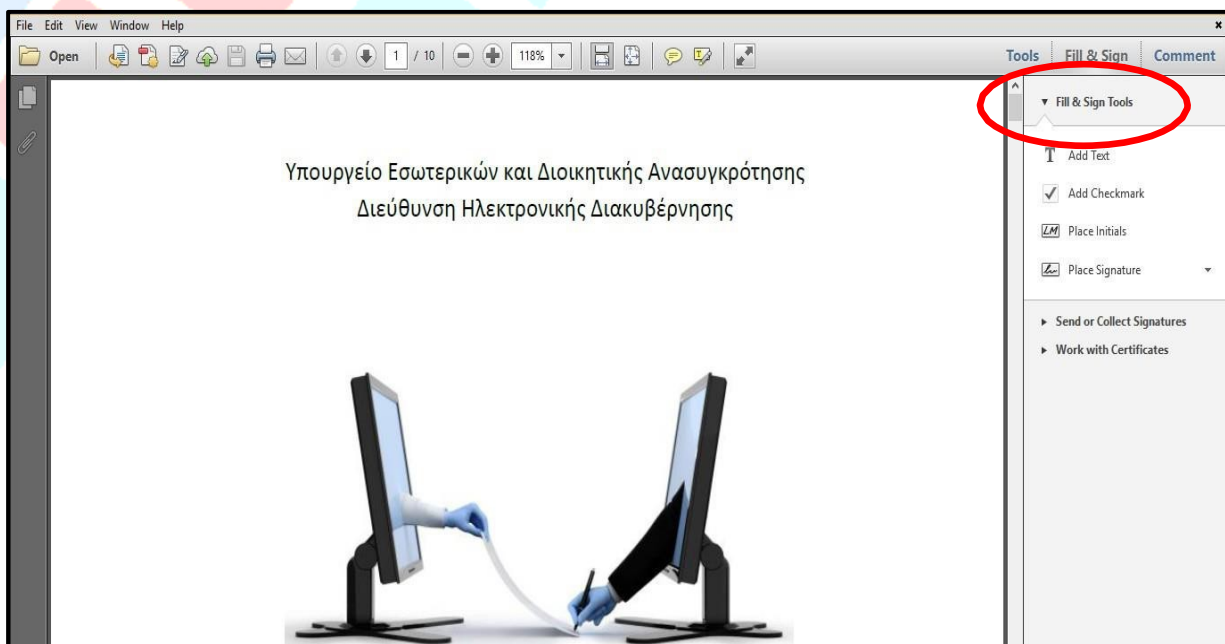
File Edit View Window Help

Open 1 / 10 118%

Tools Fill & Sign Comment

Υπουργείο Εσωτερικών και Διοικητικής Ανασυγκρότησης
Διεύθυνση Ηλεκτρονικής Διακυβέρνησης

▼ Fill & Sign Tools

T Add Text

✓ Add Checkmark

LM Place Initials

Place Signature

▶ Send or Collect Signatures

▶ Work with Certificates